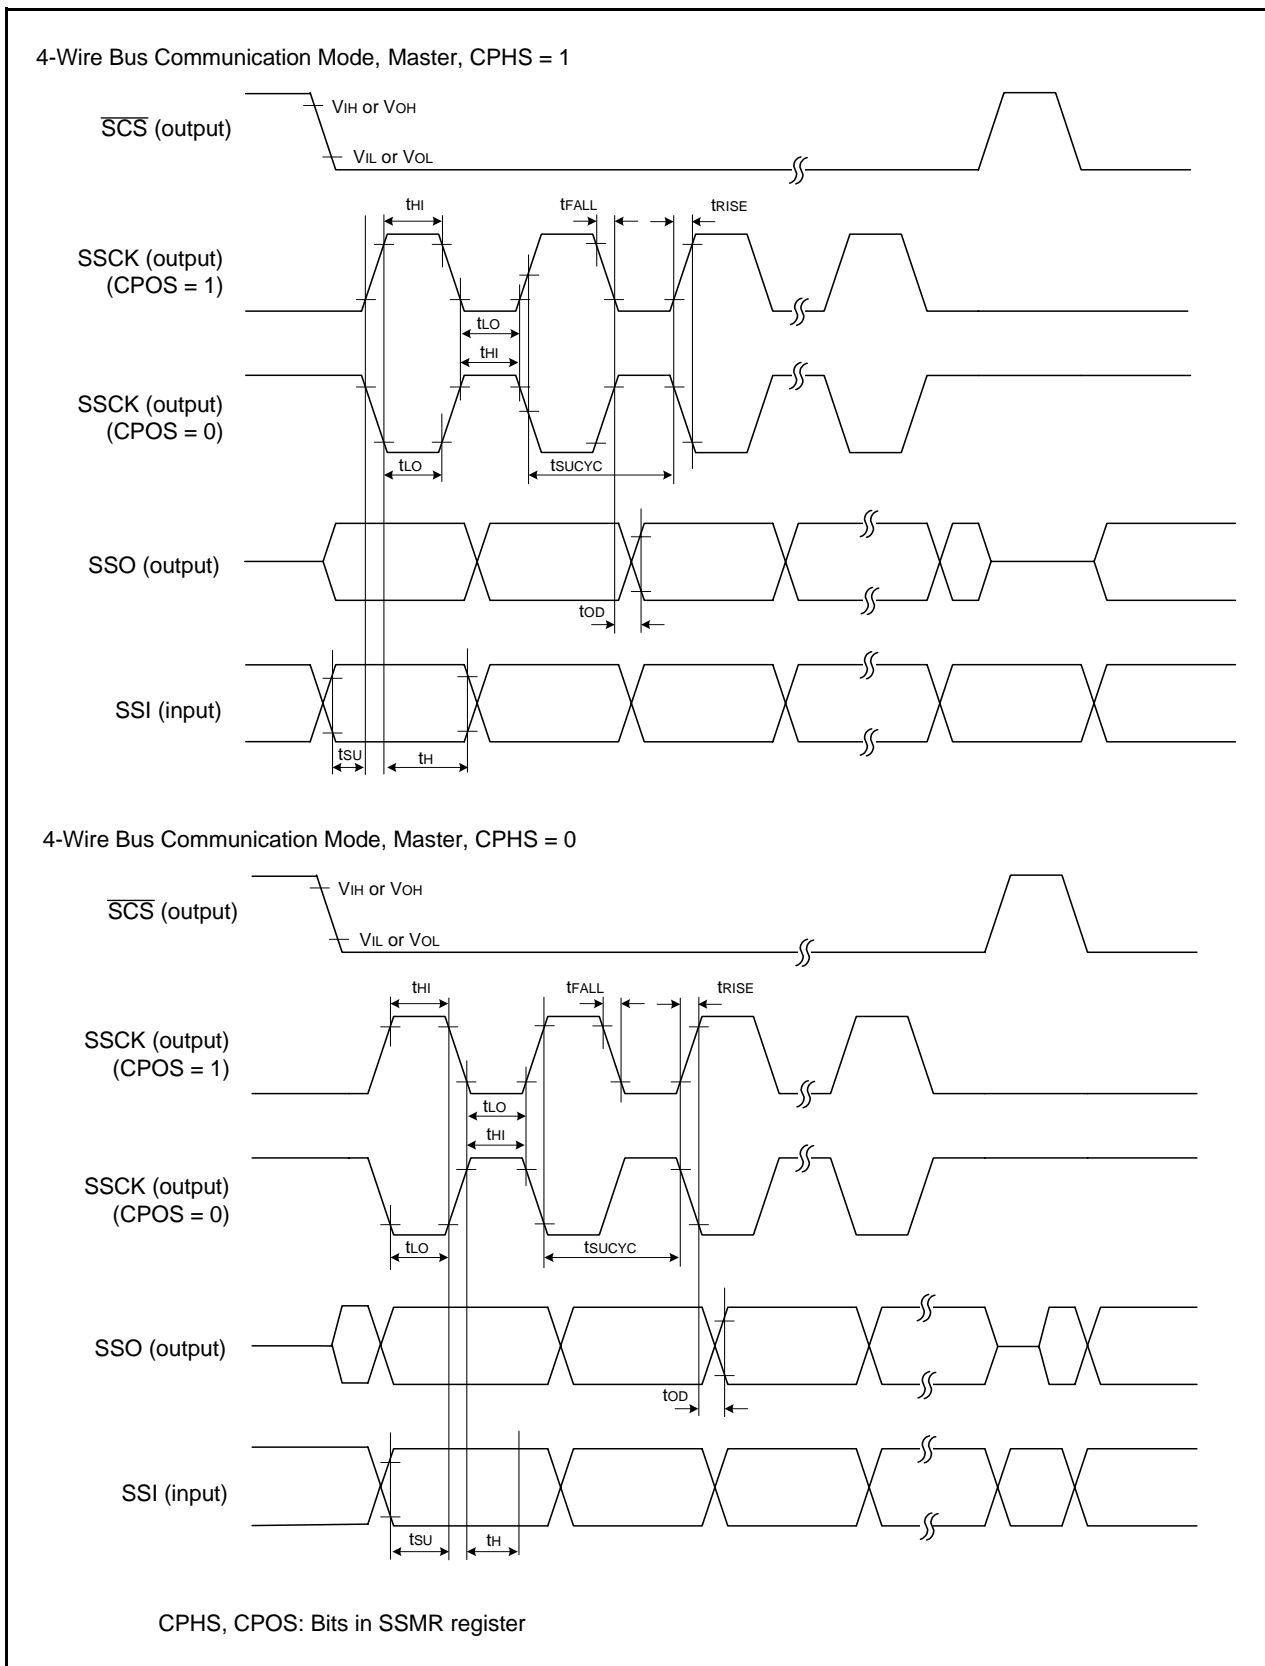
4-Wire Bus Communication Mode, Master, CPHS = 1

$\overline{SCS}$ (output)

VIH or VOH

VIL or VOL

tHI

tFALL

tRISE

SSCK (output)
(CPOS = 1)

tLO

tHI

SSCK (output)
(CPOS = 0)

tLO

tSUCYC

SSO (output)

tOD

SSI (input)

tSU

tH

4-Wire Bus Communication Mode, Master, CPHS = 0

$\overline{SCS}$ (output)

VIH or VOH

VIL or VOL

tHI

tFALL

tRISE

SSCK (output)
(CPOS = 1)

tLO

tHI

SSCK (output)
(CPOS = 0)

tLO

tSUCYC

SSO (output)

tOD

SSI (input)

tSU

tH

CPHS, CPOS: Bits in SSMR register